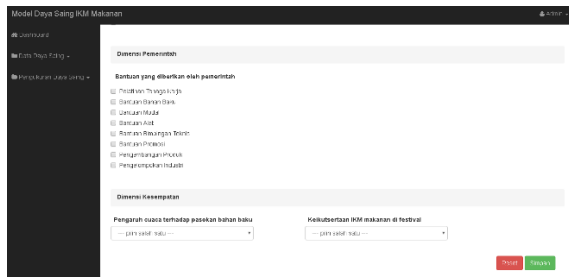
Model Daya Saing IKM Makanan

Admin

Dashboard

Data Daya Saing

Pengukuran Daya Saing

Dimensi Pemerintah

Bantuan yang diberikan oleh pemerintah

Pelatihan Tenaga Kerja

Bantuan Bahan Baku

Bantuan Modal

Bantuan Alat

Bantuan Bimbingan Teknis

Bantuan Promosi

Pengembangan Produk

Pengelompokan Industri

Dimensi Kesempatan

Pengaruh cuaca terhadap pasokan bahan baku

--- pilih salah satu ---

Keikutsertaan IKM makanan di festival

--- pilih salah satu ---

Reset

Simpan